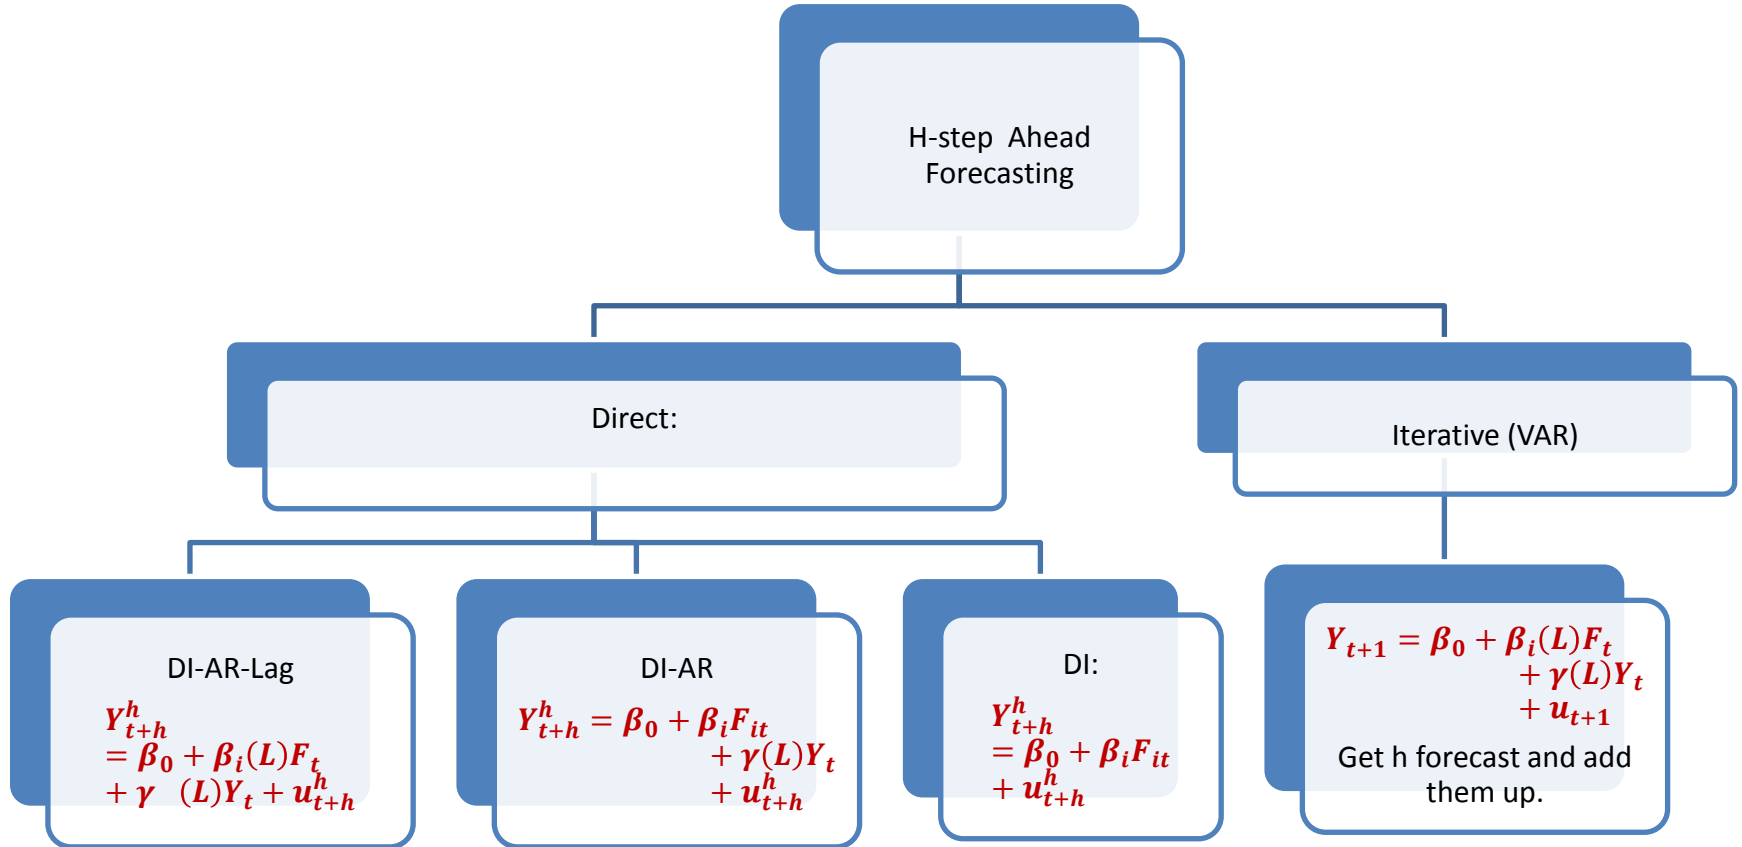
H-step Ahead Forecasting

Direct:

Iterative (VAR)

DI-AR-Lag

$Y_{t+h}^{h} = \beta_0 + \beta_i(L)F_t + \gamma \quad (L)Y_t + u_{t+h}^{h}$

DI-AR

$Y_{t+h}^{h} = \beta_0 + \beta_i F_{it} + \gamma(L)Y_t + u_{t+h}^{h}$

DI:

$Y_{t+h}^{h} = \beta_0 + \beta_i F_{it} + u_{t+h}^{h}$

$Y_{t+1} = \beta_0 + \beta_i(L)F_t + \gamma(L)Y_t + u_{t+1}$

Get h forecast and add them up.